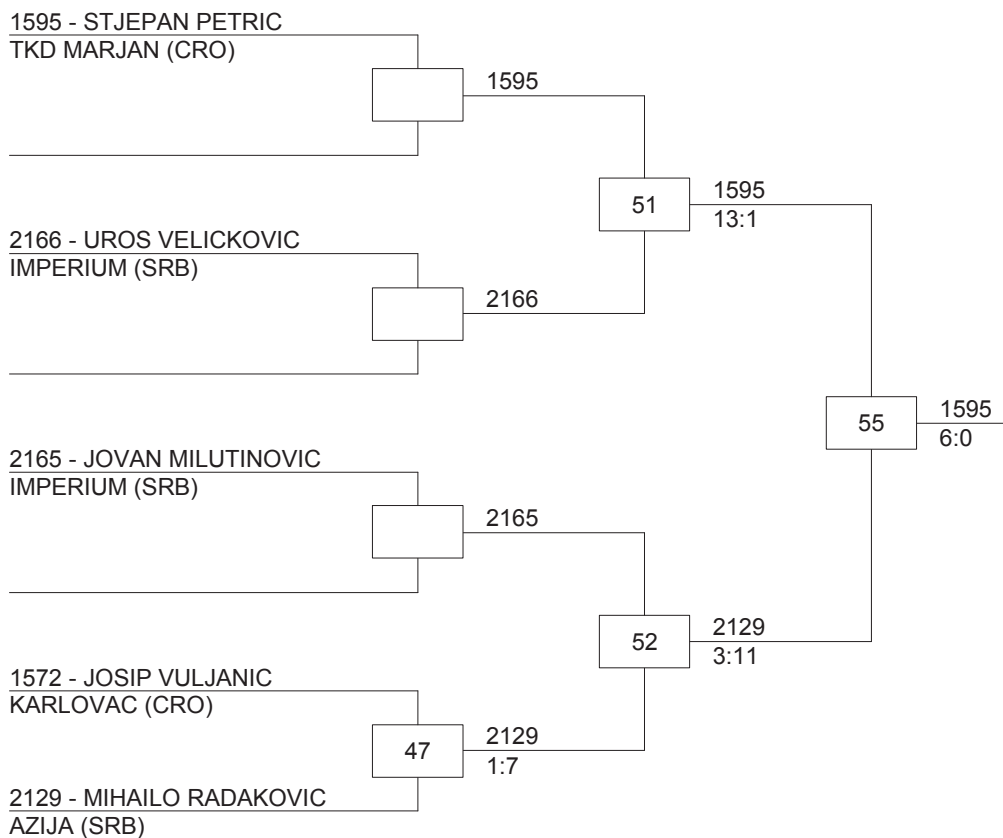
1595 - STJEPAN PETRIC
TKD MARJAN (CRO)

1595

51

1595
13:1

2166 - UROS VELICKOVIC
IMPERIUM (SRB)

2166

55

1595
6:0

2165 - JOVAN MILUTINOVIC
IMPERIUM (SRB)

2165

52

2129
3:11

1572 - JOSIP VULJANIC
KARLOVAC (CRO)

47

2129
1:7

2129 - MIHAILO RADAKOVIC
AZIJA (SRB)